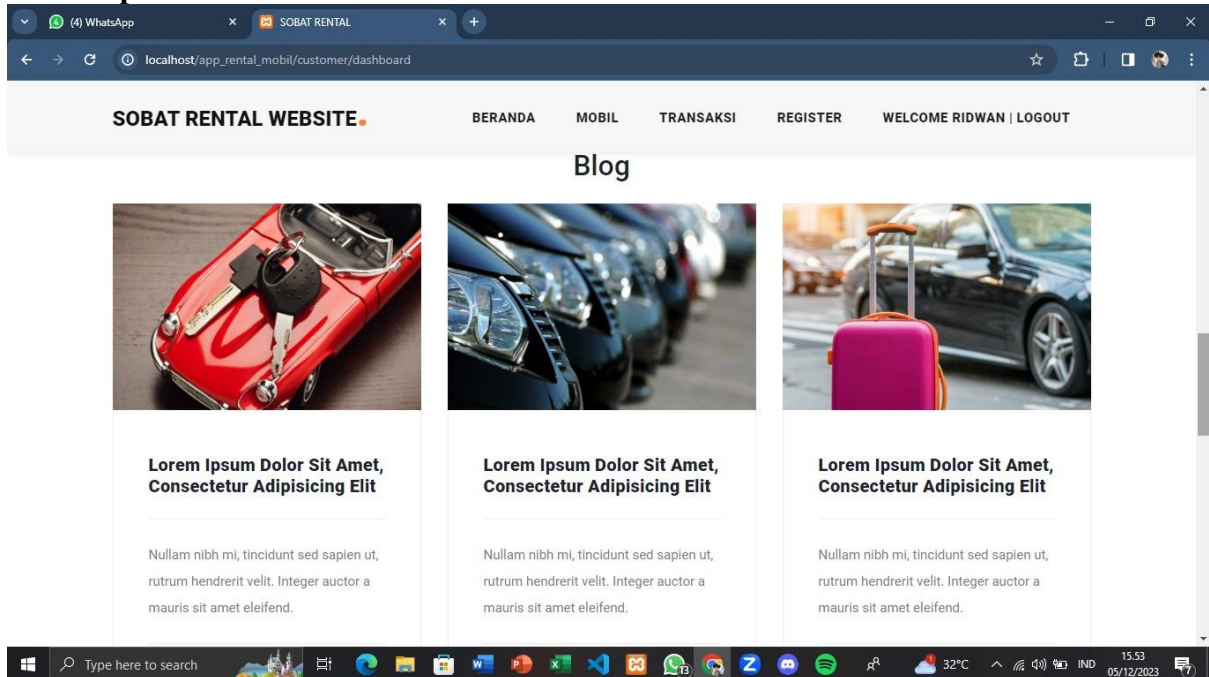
(4) WhatsApp
SOBAT RENTAL
localhost/app_rental_mobil/customer/dashboard

SOBAT RENTAL WEBSITE.
BERANDA MOBIL TRANSAKSI REGISTER WELCOME RIDWAN | LOGOUT

Blog

Lorem Ipsum Dolor Sit Amet, Consectetur Adipisicing Elit

Nullam nibh mi, tincidunt sed sapien ut, rutrum hendrerit velit. Integer auctor a mauris sit amet eleifend.

Lorem Ipsum Dolor Sit Amet, Consectetur Adipisicing Elit

Nullam nibh mi, tincidunt sed sapien ut, rutrum hendrerit velit. Integer auctor a mauris sit amet eleifend.

Lorem Ipsum Dolor Sit Amet, Consectetur Adipisicing Elit

Nullam nibh mi, tincidunt sed sapien ut, rutrum hendrerit velit. Integer auctor a mauris sit amet eleifend.

Type here to search
13
32°C
IND
15.53
05/12/2023
7